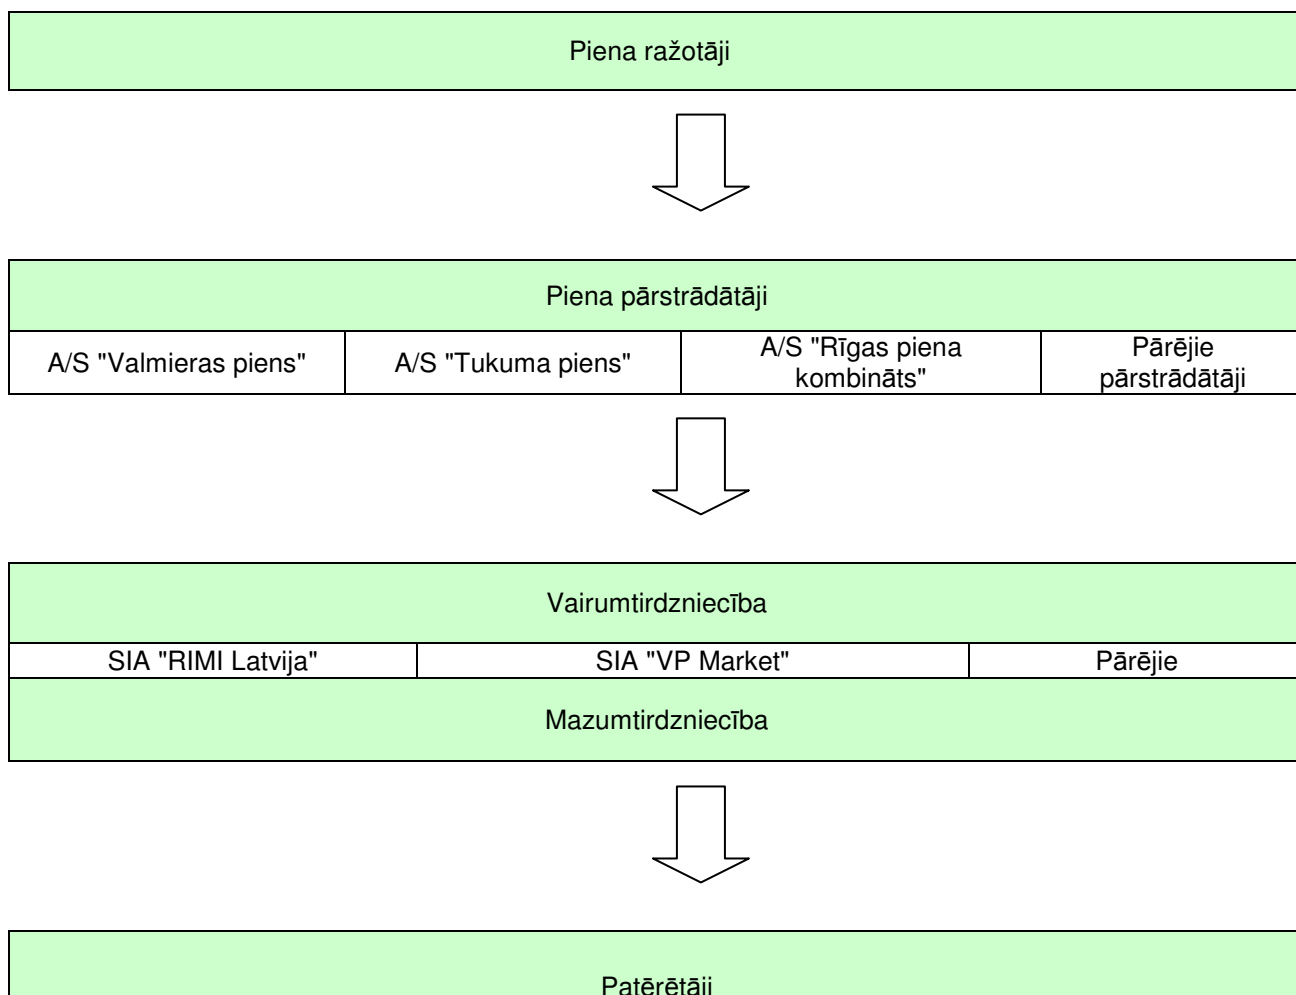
Piena ražotāji

Piena pārstrādātāji

| A/S "Valmieras piens" | A/S "Tukuma piens" | A/S "Rīgas piena kombināts" | Pārējie pārstrādātāji |
|---|---|---|---|

Vairumtirdzniecība

| SIA "RIMI Latvija" | SIA "VP Market" | Pārējie |
|---|---|---|

Mazumtirdzniecība

Patērētāji